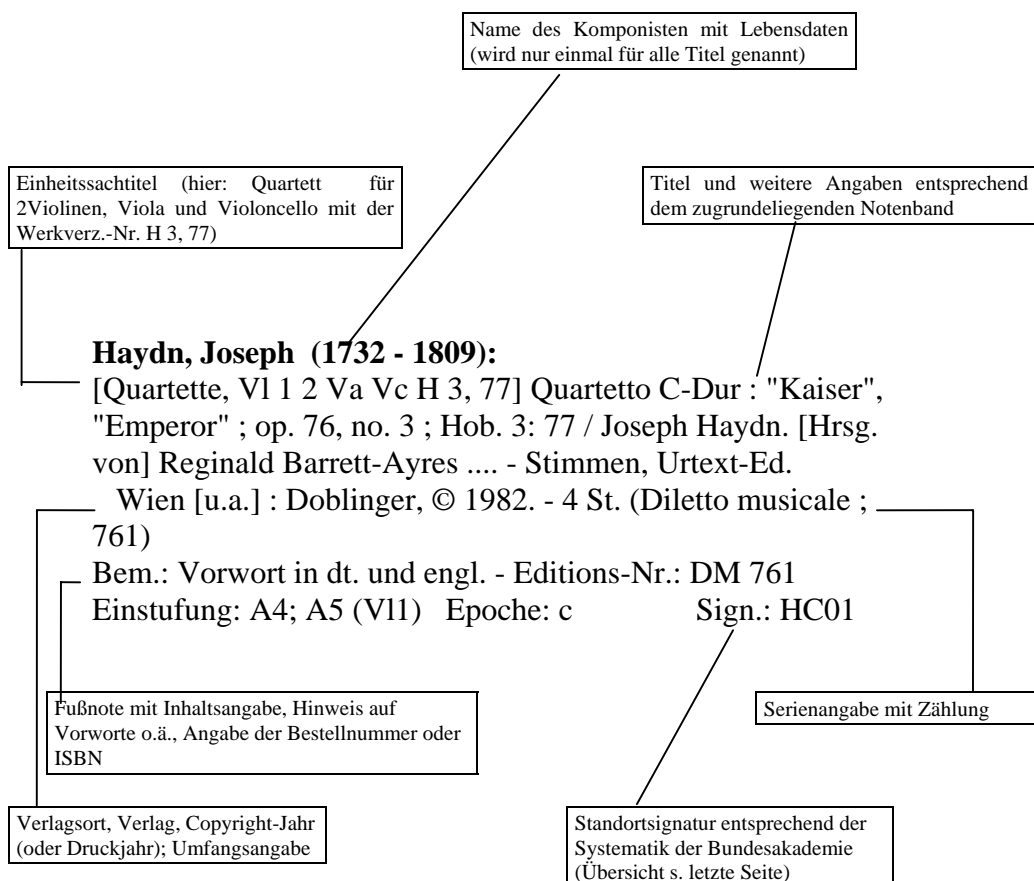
Name des Komponisten mit Lebensdaten (wird nur einmal für alle Titel genannt)

Einheitssachtitel (hier: Quartett für 2Violinen, Viola und Violoncello mit der Werkverz.-Nr. H 3, 77)

Titel und weitere Angaben entsprechend dem zugrundeliegenden Notenband

**Haydn, Joseph (1732 - 1809):**
[Quartette, Vl 1 2 Va Vc H 3, 77] Quartetto C-Dur : "Kaiser", "Emperor" ; op. 76, no. 3 ; Hob. 3: 77 / Joseph Haydn. [Hrsg. von] Reginald Barrett-Ayres .... - Stimmen, Urtext-Ed.
Wien [u.a.] : Doblinger, © 1982. - 4 St. (Diletto musicale ; 761)
Bem.: Vorwort in dt. und engl. - Editions-Nr.: DM 761
Einstufung: A4; A5 (Vl1) Epoche: c Sign.: HC01

Fußnote mit Inhaltsangabe, Hinweis auf Vorworte o.ä., Angabe der Bestellnummer oder ISBN

Serienangabe mit Zählung

Verlagsort, Verlag, Copyright-Jahr (oder Druckjahr); Umfangsangabe

Standortsignatur entsprechend der Systematik der Bundesakademie (Übersicht s. letzte Seite)